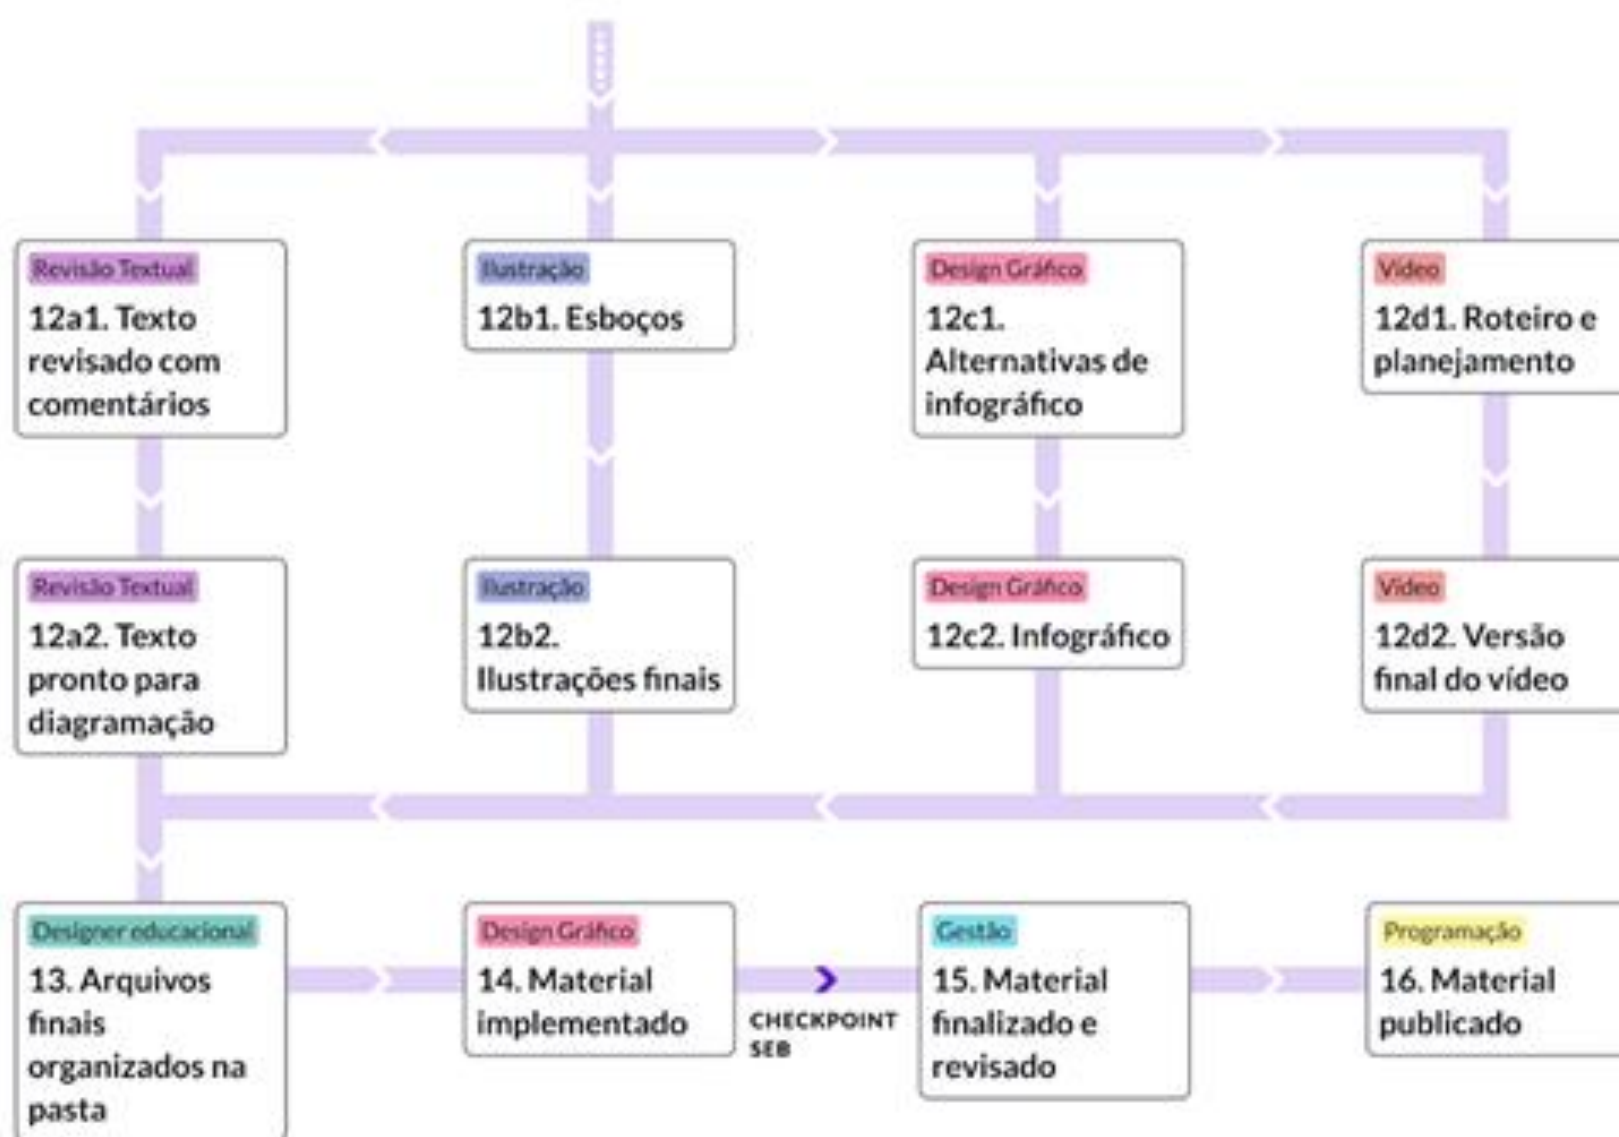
Revisão Textual
12a1. Texto revisado com comentários

Ilustração
12b1. Esboços

Design Gráfico
12c1. Alternativas de infográfico

Vídeo
12d1. Roteiro e planejamento

Revisão Textual
12a2. Texto pronto para diagramação

Ilustração
12b2. Ilustrações finais

Design Gráfico
12c2. Infográfico

Vídeo
12d2. Versão final do vídeo

Designer educacional
13. Arquivos finais organizados na pasta

Design Gráfico
14. Material implementado

CHECKPOINT SEB

Gestão
15. Material finalizado e revisado

Programação
16. Material publicado